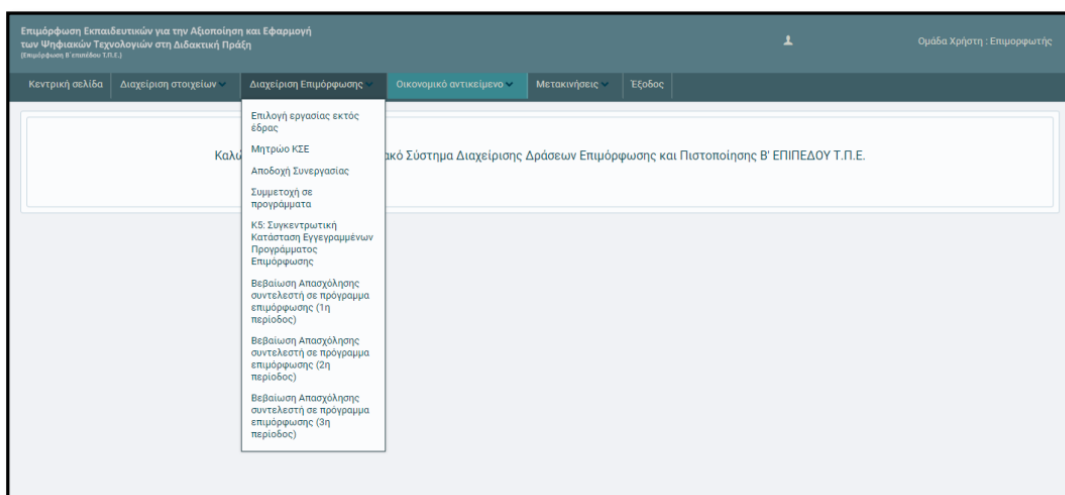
Επιμόρφωση Εκπαιδευτικών για την Αξιοποίηση και Εφαρμογή των Ψηφιακών Τεχνολογιών στη Διδακτική Πράξη
(Επιμόρφωση Β' επιπέδου Τ.Π.Ε.)

Ομάδα Χρήστη : Επιμορφωτής

Κεντρική σελίδα | Διαχείριση στοιχείων | Διαχείριση Επιμόρφωσης | Οικονομικό αντικείμενο | Μετακινήσεις | Έξοδος

Επιλογή εργασίας εκτός έδρας
Μητρώο ΚΣΕ
Αποδοχή Συνεργασίας
Συμμετοχή σε προγράμματα
Κ5: Συγκεντρωτική Κατάσταση Εγγεγραμμένων Προγράμματος Επιμόρφωσης
Βεβαίωση Απασχόλησης συντελεστή σε πρόγραμμα επιμόρφωσης (1η περίοδος)
Βεβαίωση Απασχόλησης συντελεστή σε πρόγραμμα επιμόρφωσης (2η περίοδος)
Βεβαίωση Απασχόλησης συντελεστή σε πρόγραμμα επιμόρφωσης (3η περίοδος)

Καλ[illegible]ακό Σύστημα Διαχείρισης Δράσεων Επιμόρφωσης και Πιστοποίησης Β' ΕΠΙΠΕΔΟΥ Τ.Π.Ε.